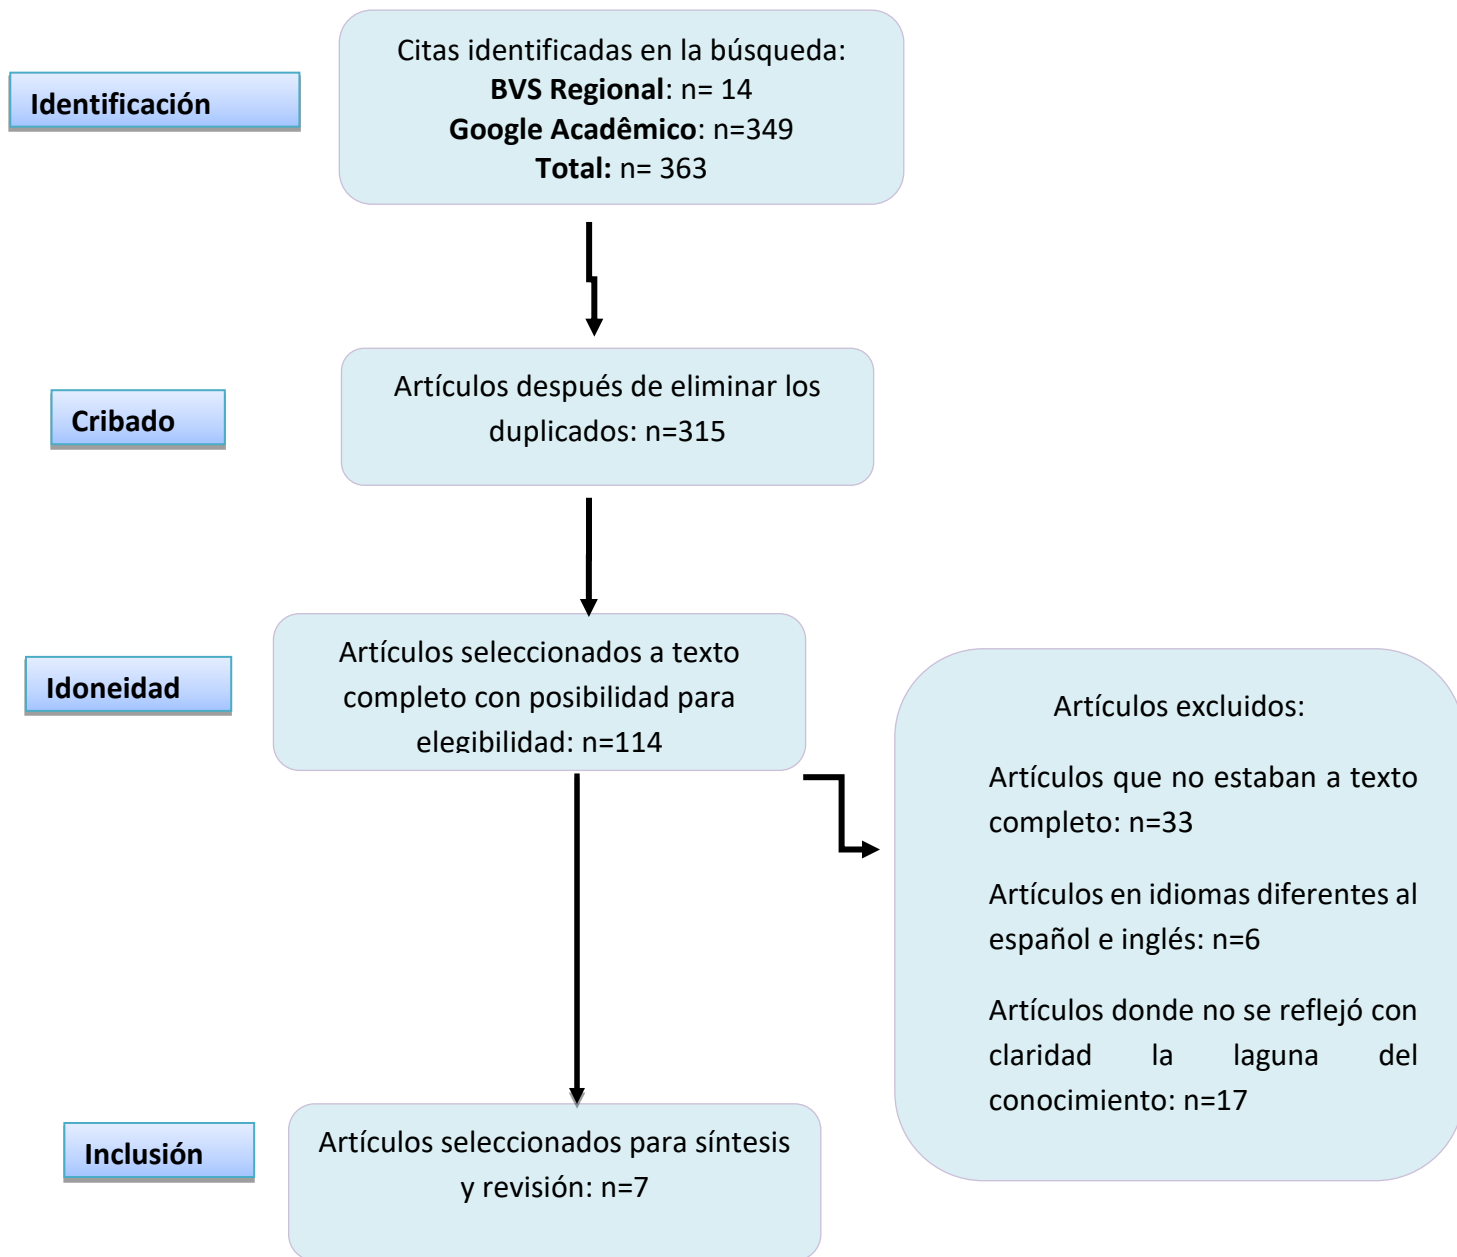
Identificación

Citas identificadas en la búsqueda:
**BVS Regional**: n= 14
**Google Acadêmico**: n=349
**Total:** n= 363

Cribado

Artículos después de eliminar los duplicados: n=315

Idoneidad

Artículos seleccionados a texto completo con posibilidad para elegibilidad: n=114

Artículos excluidos:

Artículos que no estaban a texto completo: n=33

Artículos en idiomas diferentes al español e inglés: n=6

Artículos donde no se reflejó con claridad la laguna del conocimiento: n=17

Inclusión

Artículos seleccionados para síntesis y revisión: n=7